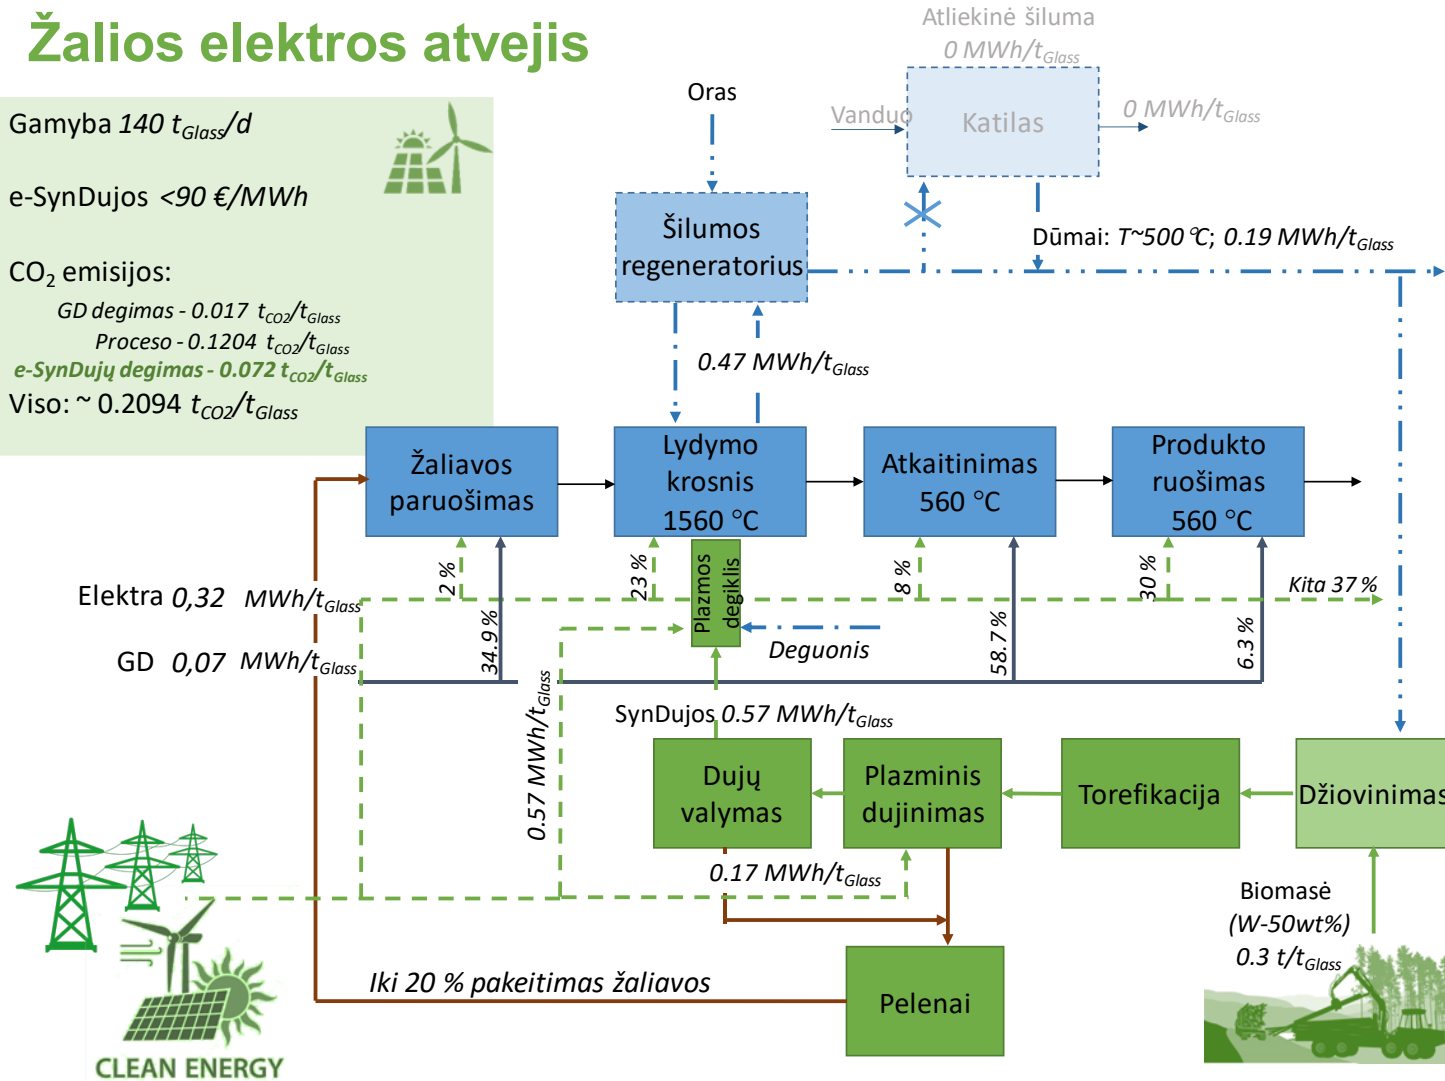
Žalios elektros atvejis

Gamyba $140\ t_{Glass}/d$

e-SynDujos <90 €/MWh

$CO_2$ emisijos:

GD degimas - 0.017 $t_{CO2}/t_{Glass}$

Proceso - 0.1204 $t_{CO2}/t_{Glass}$

e-SynDujų degimas - 0.072 $t_{CO2}/t_{Glass}$

Viso: ~ 0.2094 $t_{CO2}/t_{Glass}$

Atliekinė šiluma
0 $MWh/t_{Glass}$

Oras

Vanduo

Katilas

0 $MWh/t_{Glass}$

Šilumos regeneratorius

Dūmai: T~500 ℃; 0.19 $MWh/t_{Glass}$

0.47 $MWh/t_{Glass}$

Žaliavos paruošimas

Lydymo krosnis 1560 °C

Atkaitinimas 560 °C

Produkto ruošimas 560 °C

2 %

23 %

8 %

30 %

Kita 37 %

Plazmos degiklis

Elektra 0,32 $MWh/t_{Glass}$

GD 0,07 $MWh/t_{Glass}$

34.9 %

58.7 %

6.3 %

Deguonis

0.57 $MWh/t_{Glass}$

SynDujos 0.57 $MWh/t_{Glass}$

Dujų valymas

Plazminis dujinimas

Torefikacija

Džiovinimas

0.17 $MWh/t_{Glass}$

Biomasė
(W-50wt%)
0.3 $t/t_{Glass}$

Iki 20 % pakeitimas žaliavos

Pelenai

CLEAN ENERGY